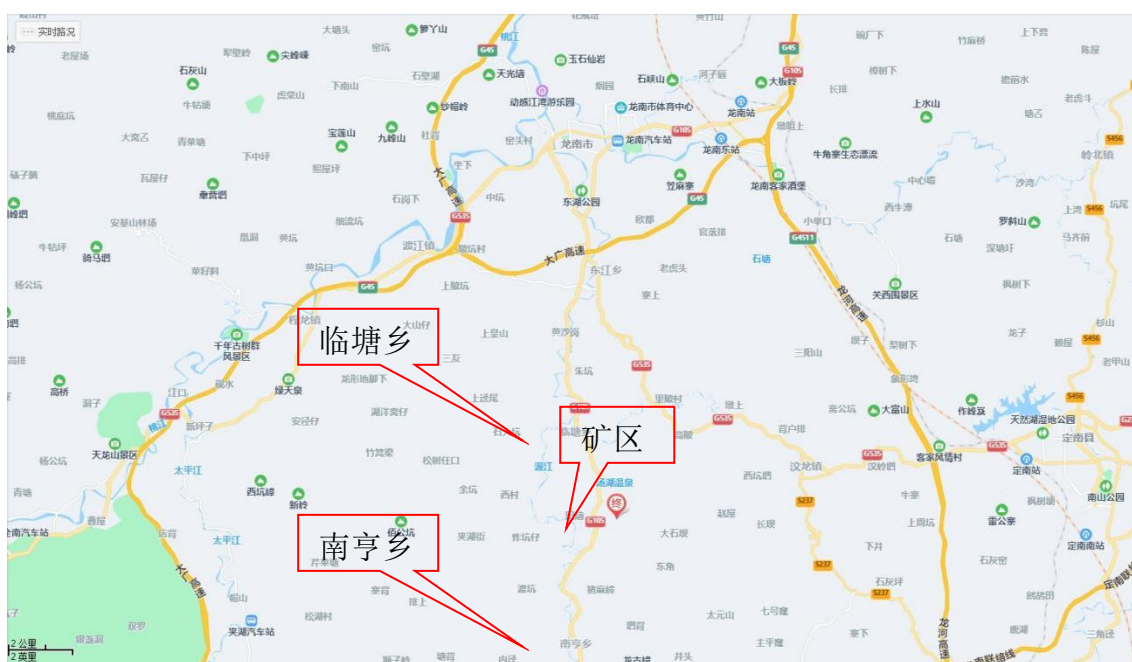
实时路况

临塘乡

矿区

南亭乡

萝丫山
石灰山
尖峰嶂
天光塘
玉石仙岩
石峡山
大板岭
动感江湾游乐园
龙南市体育中心
龙南站
上水山
宝莲山
九峰山
龙南市
龙南汽车站
龙南东站
牛角寨生态漂流
秦营嶂
东湖公园
贺麻寨
龙南客家酒堡
罗斛山
骑马嶂
濂江镇
大广高速
东江乡
石塘
关西围景区
千年古树群风景区
绿天泉
高桥
大富山
作嶂寨
天然湖湿地公园
定南县
客家风情村
定南站
天龙山景区
太平江
西坑嶂
新岭
汶龙镇
汶龙镇
南山公园
雷公寨
定南南站
夹湖汽车站
南亭乡
大广高速
龙河高速
G45
G105
G535
G4511
S456
S237
S227
2公里
2英里